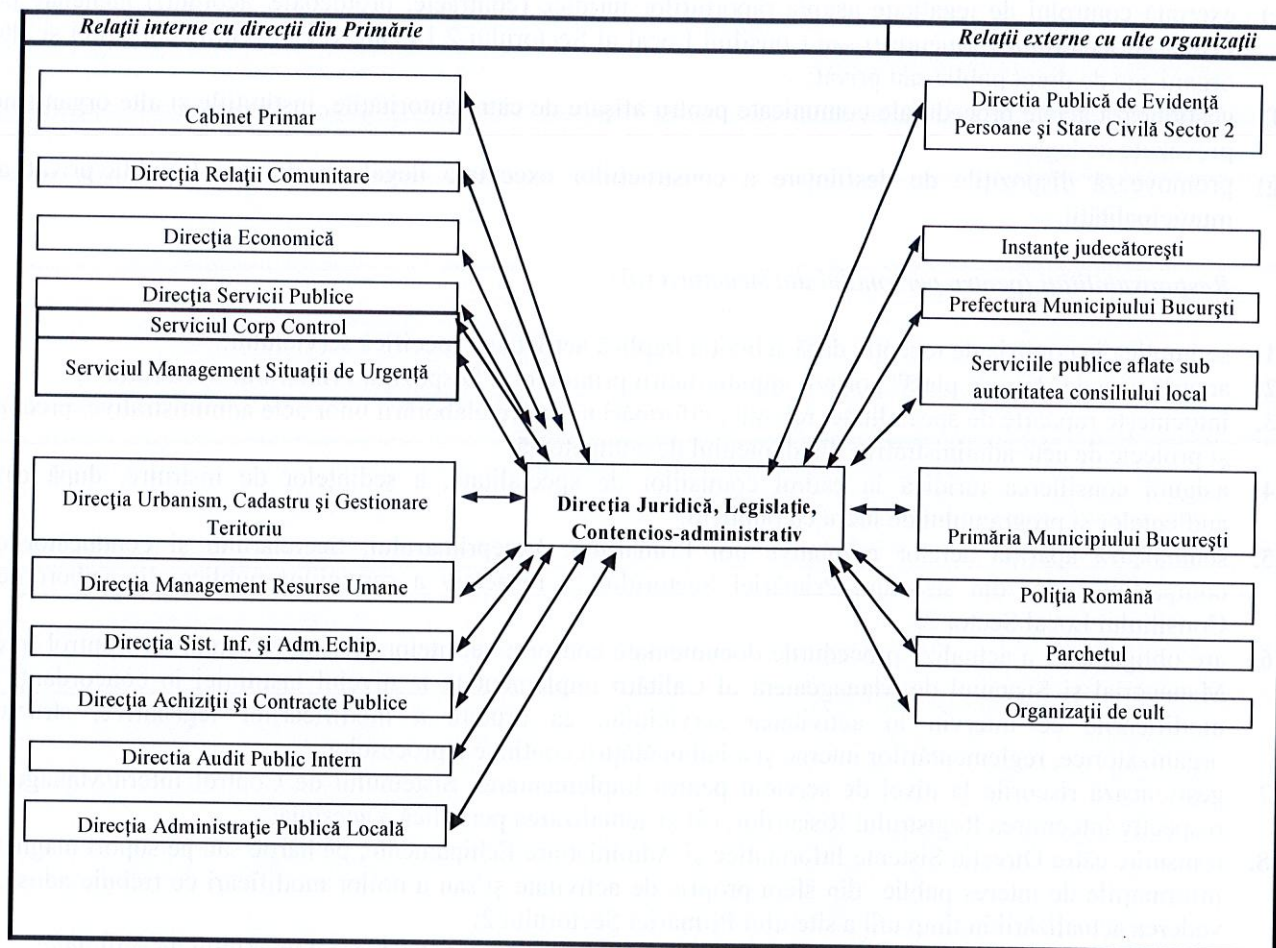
Relaţii interne cu direcţii din Primărie

Relaţii externe cu alte organizaţii

Cabinet Primar

Direcţia Relaţii Comunitare

Direcţia Economică

Direcţia Servicii Publice

Serviciul Corp Control

Serviciul Management Situaţii de Urgenţă

Direcţia Urbanism, Cadastru şi Gestionare Teritoriu

Direcţia Management Resurse Umane

Direcţia Sist. Inf. şi Adm.Echip.

Direcţia Achiziţii şi Contracte Publice

Directia Audit Public Intern

Direcţia Administraţie Publică Locală

Direcţia Juridică, Legislaţie, Contencios-administrativ

Directia Publică de Evidenţă Persoane şi Stare Civilă Sector 2

Instanţe judecătoreşti

Prefectura Municipiului Bucurşti

Serviciile publice aflate sub autoritatea consiliului local

Primăria Municipiului Bucureşti

Poliţia Română

Parchetul

Organizaţii de cult